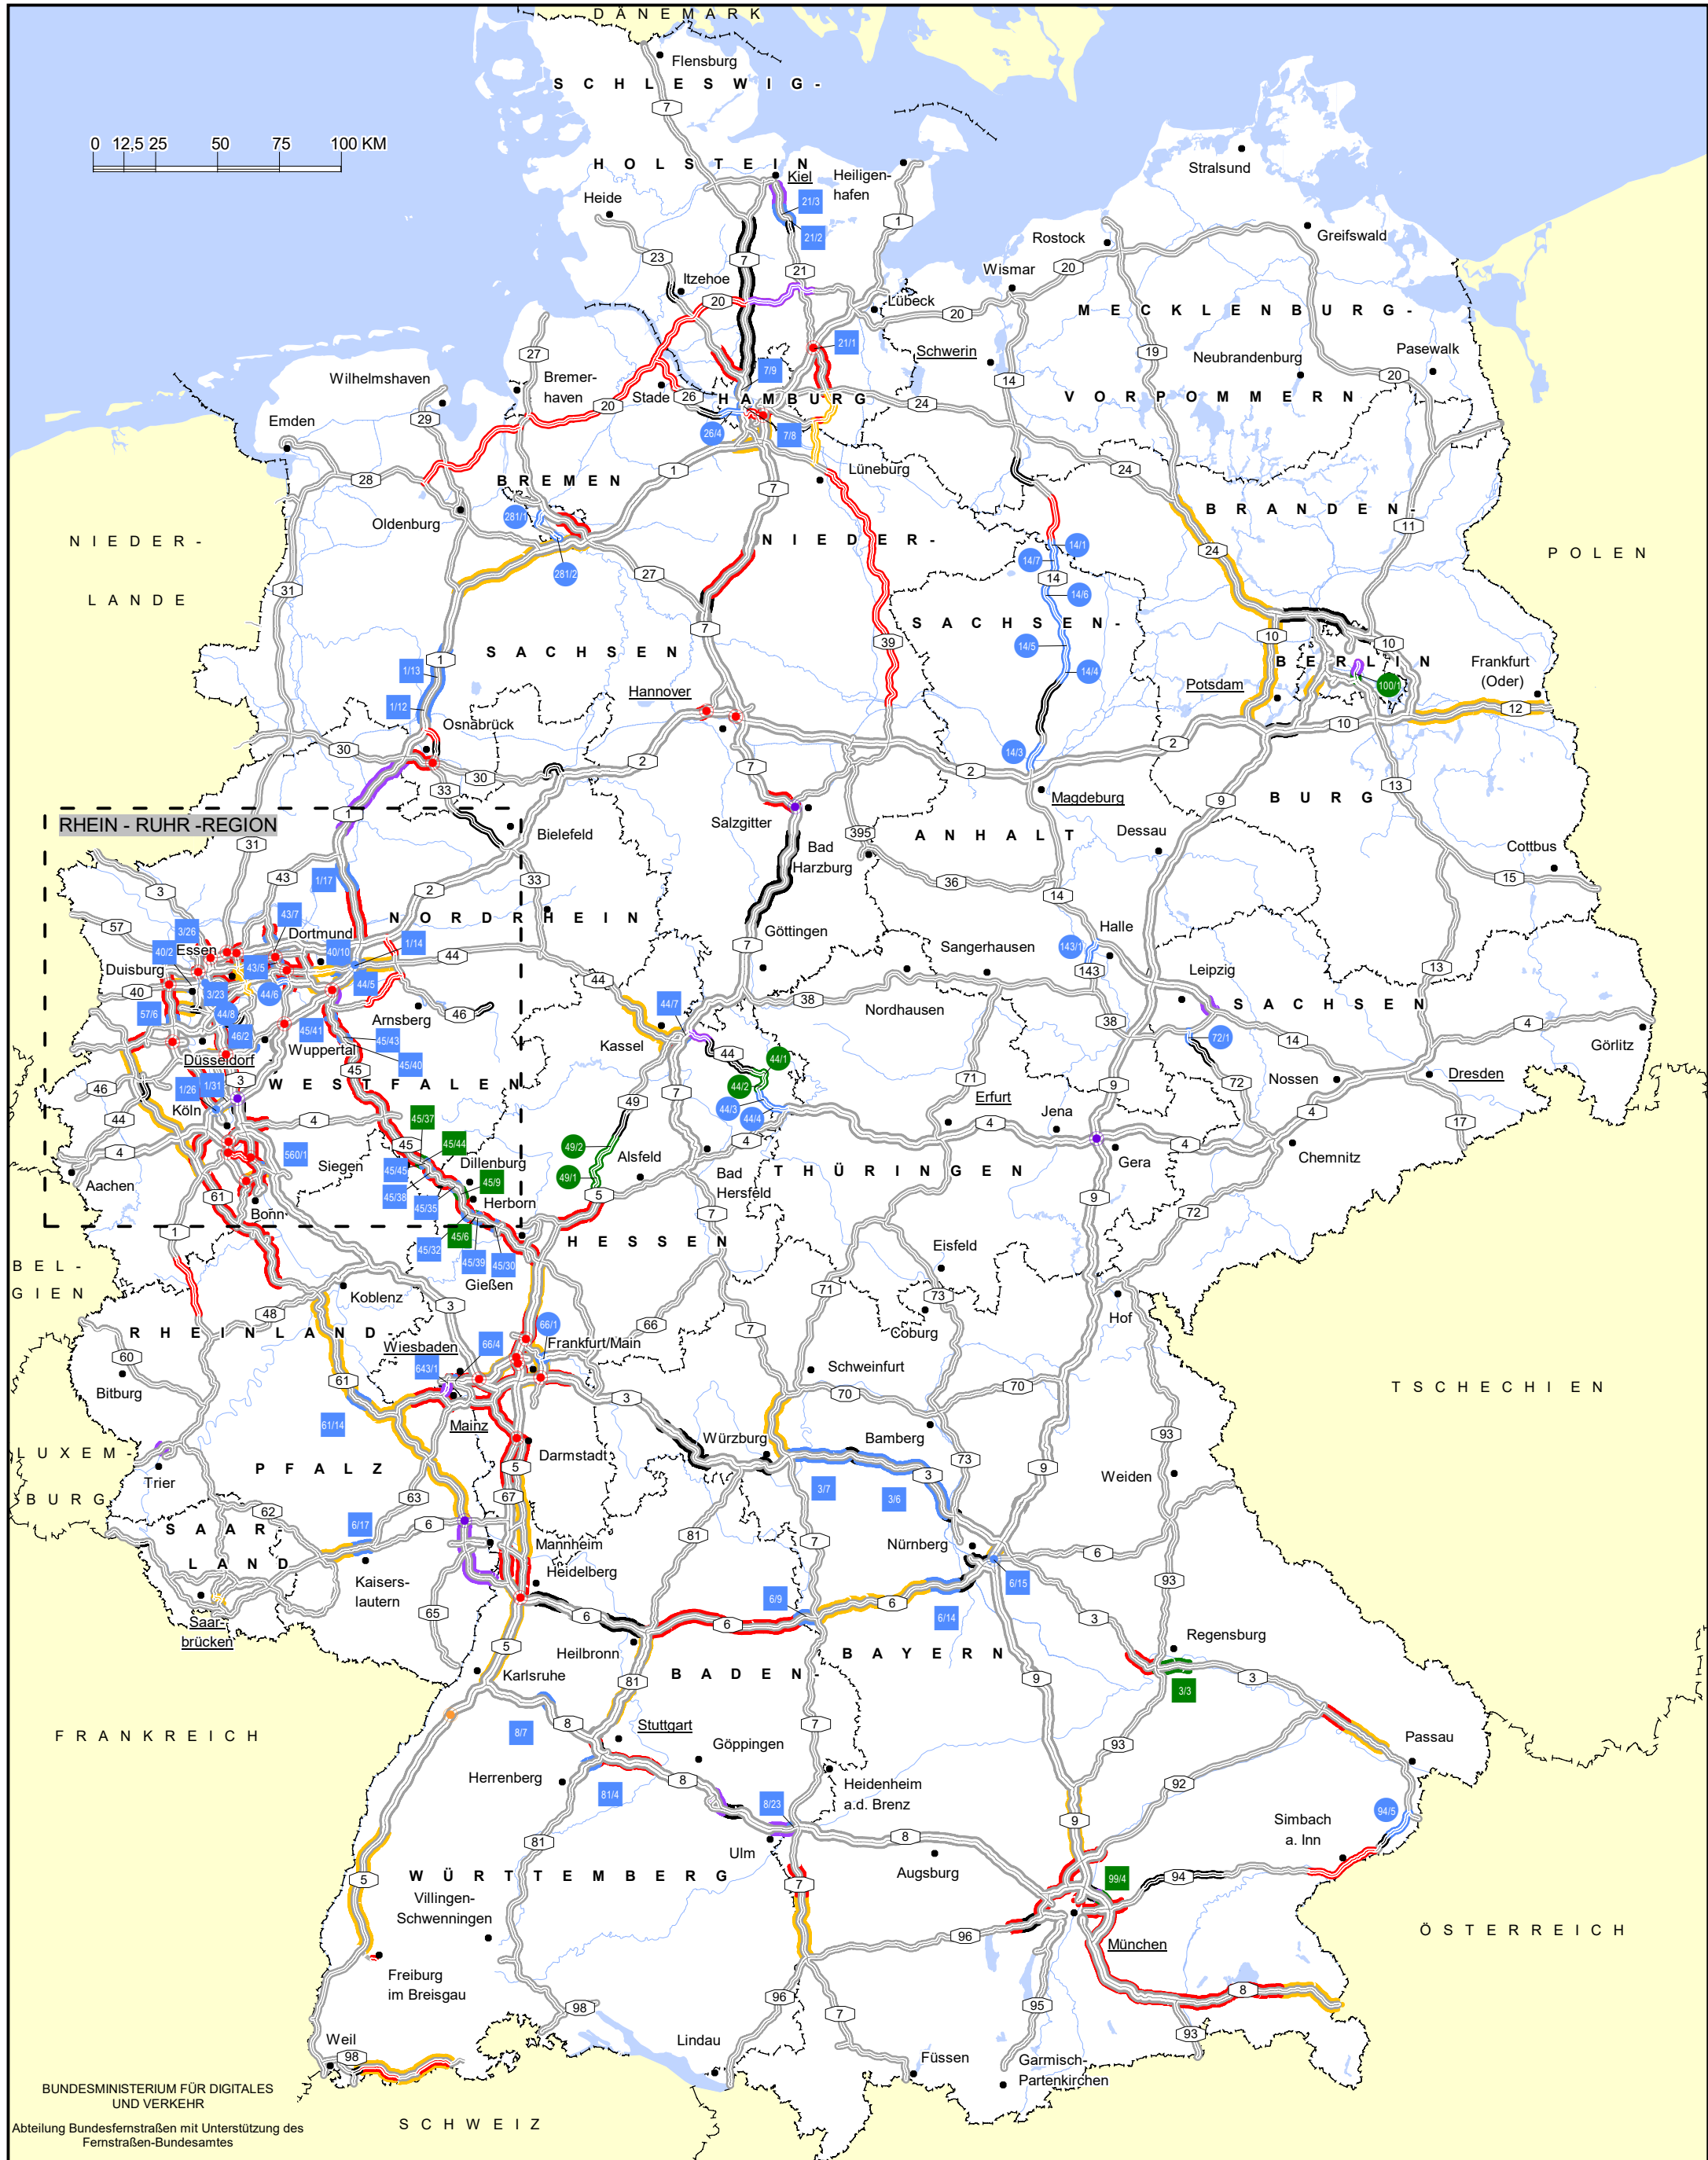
D Ä N E M A R K

Flensburg

S C H L E S W I G -

H O L S T E I N

0 12,5 25 50 75 100 KM

Kiel
Heiligenhafen
Heide
21/3
21/2
1
7
23
21
Itzehoe
20
Lübeck
Rostock
Wismar
20
Stralsund
Greifswald
20
M E C K L E N B U R G -
Schwerin
19
Neubrandenburg
Pasewalk
20
21/1
7/9
27
Bremerhaven
Wilhelmshaven
29
Stade
26
H A M B U R G
24
14
V O R P O M M E R N
Emden
26/4
7/8
28
1
Lüneburg
24
B R E M E N
Oldenburg
281/1
281/2
7
N I E D E R -
14/1
14/7
14
14/6
B R A N D E N -
24
11
N I E D E R -
L A N D E
P O L E N
27
31
7
39
S A C H S E N -
14/5
S A C H S E N
10
B E R L I N
10
Frankfurt (Oder)
100/1
1/13
1
14/4
Potsdam
Hannover
1/12
Osnabrück
12
10
30
30
2
2
14/3
2
33
7
Magdeburg
9
B U R G
13
1
RHEIN - RUHR -REGION
Bielefeld
Salzgitter
395
A N H A L T
Dessau
31
Bad Harzburg
Cottbus
3
43
1/17
2
33
36
15
14
43/7
N O R D R H E I N
Halle
57
3/26
Dortmund
1/14
Göttingen
143/1
Sangerhausen
Essen
40/2
40/10
44
7
143
Leipzig
Duisburg
43/5
44
38
13
Nordhausen
38
44/7
S A C H S E N
40
3/23
44/6
44/5
46
Arnsberg
4
Görlitz
57/6
44/8
45/41
Kassel
44
44/1
72/1
14
Düsseldorf
46/2
45/43
Wuppertal
45/40
71
Dresden
45
Erfurt
72
Nossen
46
1/26
1/31
3
W E S T F A L E N
49
44/2
9
44
Köln
4
45/37
7
44/3
44/4
Jena
4
17
4
45
45/44
49/2
4
4
Gera
Chemnitz
560/1
Siegen
Dillenburg
Alsfeld
4
Aachen
45/45
45/9
49/1
Bad Hersfeld
T H Ü R I N G E N
61
45/38
Herborn
5
9
Bonn
45/35
7
72
45/6
H E S S E N
1
45/32
45/39
45/30
Eisfeld
B E L -
G I E N
Gießen
3
Koblenz
71
73
48
66/1
66
Hof
Coburg
R H E I N L A N D
Frankfurt/Main
7
60
66/4
Wiesbaden
643/1
Schweinfurt
Bitburg
61
3
70
70
T S C H E C H I E N
61/14
Mainz
Würzburg
Bamberg
93
L U X E M
Darmstadt
73
Trier
P F A L Z
5
3
9
Weiden
3/7
3/6
B U R G
63
67
62
S A A R
6/17
6
81
L A N D
Mannheim
7
Nürnberg
6
Kaisers-lautern
Heidelberg
6/15
93
6/9
6/14
Saar-brücken
65
6
6
6
3
Regensburg
5
Heilbronn
B A D E N -
B A Y E R N
Karlsruhe
81
3/3
3
9
F R A N K R E I C H
8/7
8
Stuttgart
7
Passau
Göppingen
93
Herrenberg
8
Heidenheim a.d. Brenz
92
81/4
8/23
Simbach a. Inn
81
94/5
8
9
Ulm
W Ü R T T E M B E R G
Augsburg
99/4
94
5
Villingen-Schwenningen
7
Ö S T E R R E I C H
München
96
Freiburg im Breisgau
8
98
96
7
95
93
Weil
Lindau
98
Füssen
Garmisch-Partenkirchen
BUNDESMINISTERIUM FÜR DIGITALES UND VERKEHR
Abteilung Bundesfernstraßen mit Unterstützung des Fernstraßen-Bundesamtes
S C H W E I Z